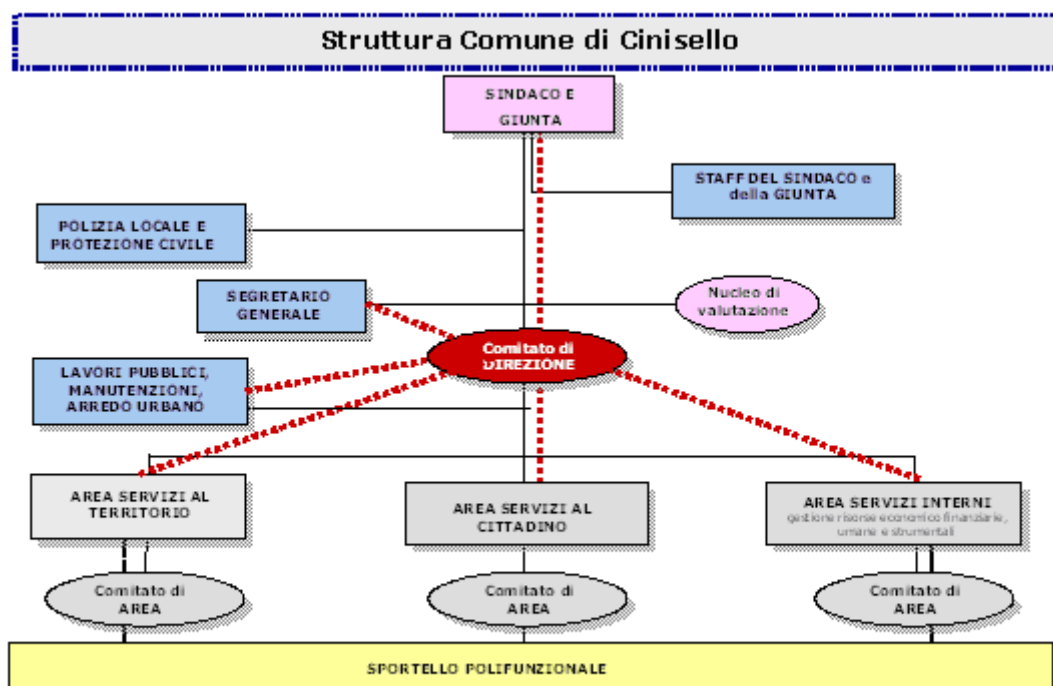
Struttura Comune di Cinisello

SINDACO E GIUNTA

STAFF DEL SINDACO e della GIUNTA

POLIZIA LOCALE E PROTEZIONE CIVILE

SEGRETARIO GENERALE

Nucleo di valutazione

Comitato di DIREZIONE

LAVORI PUBBLICI, MANUTENZIONI, ARREDO URBANO

AREA SERVIZI AL TERRITORIO

AREA SERVIZI AL CITTADINO

AREA SERVIZI INTERNI
gestione risorse economico finanziarie, umane e strumentali

Comitato di AREA

Comitato di AREA

Comitato di AREA

SPORTELLO POLIFUNZIONALE